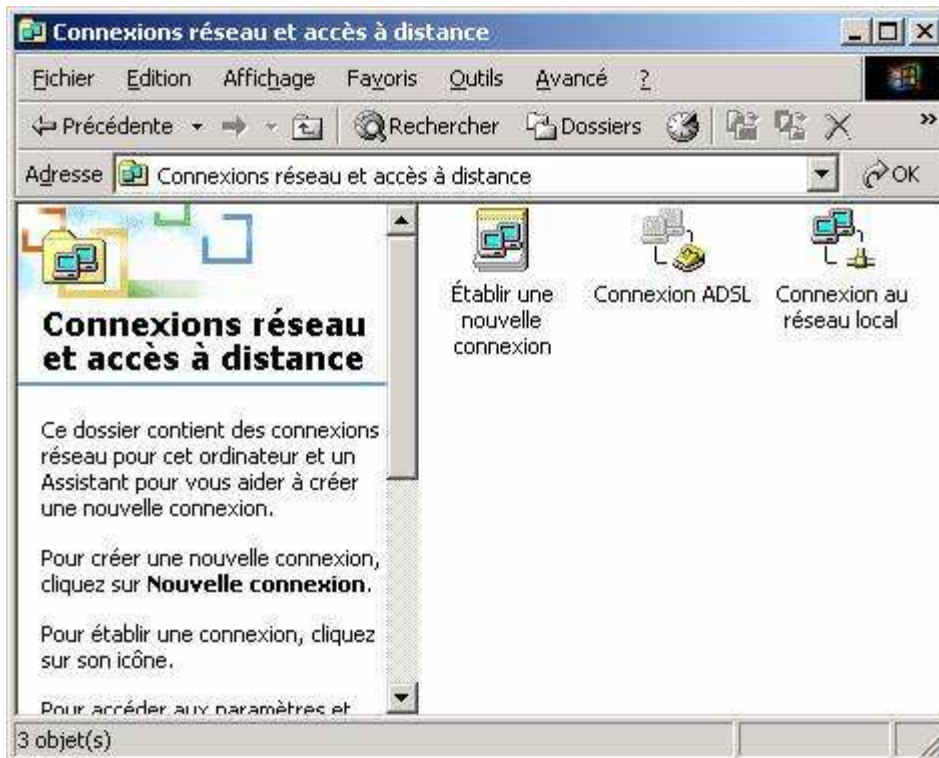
Connexions réseau et accès à distance

Fichier Edition Affichage Favoris Outils Avancé ?

Précédente Rechercher Dossiers

Adresse Connexions réseau et accès à distance OK

Connexions réseau et accès à distance

Ce dossier contient des connexions réseau pour cet ordinateur et un Assistant pour vous aider à créer une nouvelle connexion.

Pour créer une nouvelle connexion, cliquez sur **Nouvelle connexion**.

Pour établir une connexion, cliquez sur son icône.

Pour accéder aux paramètres et

Établir une nouvelle connexion

Connexion ADSL

Connexion au réseau local

3 objet(s)